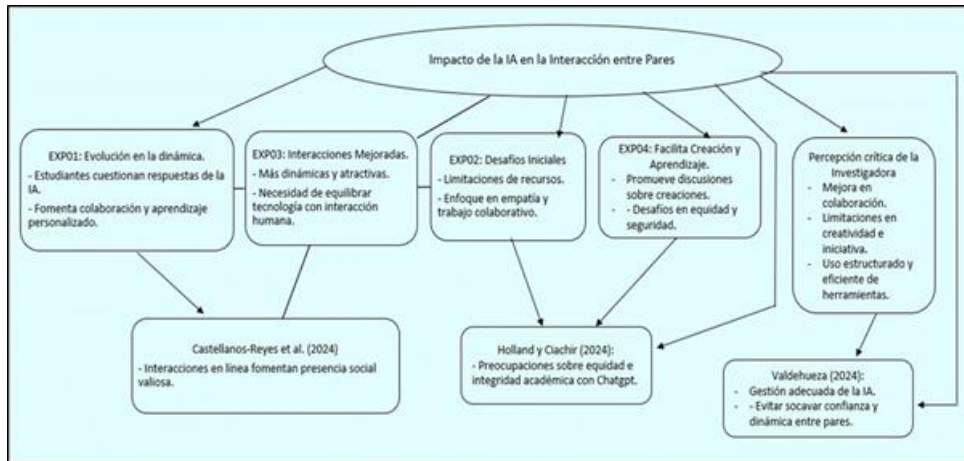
Impacto de la IA en la Interacción entre Pares

EXP01: Evolución en la dinámica.
- Estudiantes cuestionan respuestas de la IA.
- Fomenta colaboración y aprendizaje personalizado.

EXP03: Interacciones Mejoradas.
- Más dinámicas y atractivas.
- Necesidad de equilibrar tecnología con interacción humana.

EXP02: Desafíos Iniciales
- Limitaciones de recursos.
- Enfoque en empatía y trabajo colaborativo.

EXP04: Facilita Creación y Aprendizaje.
- Promueve discusiones sobre creaciones.
- Desafíos en equidad y seguridad.

Percepción crítica de la Investigadora
- Mejora en colaboración.
- Limitaciones en creatividad e iniciativa.
- Uso estructurado y eficiente de herramientas.

Castellanos-Reyes et al. (2024)
- Interacciones en línea fomentan presencia social valiosa.

Holland y Ciachir (2024):
- Preocupaciones sobre equidad e integridad académica con Chatgpt.

Valdehueza (2024):
- Gestión adecuada de la IA.
- Evitar socavar confianza y dinámica entre pares.